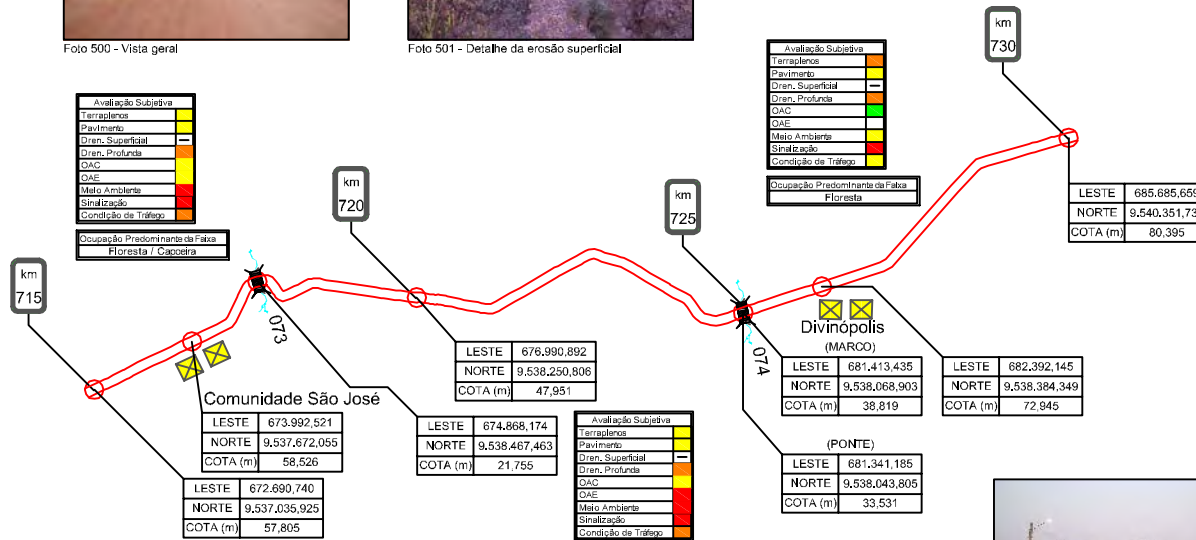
Foto 500 - Vista geral

Foto 501 - Detalhe da erosão superficial

km
730

Avaliação Subjetiva
| Terraplenos | |
| Pavimento | |
| Dren. Superficial | — |
| Dren. Profunda | |
| OAC | |
| OAE | |
| Meio Ambiente | |
| Sinalização | |
| Condição de Tráfego | |

Ocupação Predominante da Faixa
Floresta

| LESTE | 685.685,659 |
|---|---|
| NORTE | 9.540.351,73 |
| COTA (m) | 80,395 |

Avaliação Subjetiva
| Terraplenos | |
| Pavimento | |
| Dren. Superficial | — |
| Dren. Profunda | |
| OAC | |
| OAE | |
| Meio Ambiente | |
| Sinalização | |
| Condição de Tráfego | |

Ocupação Predominante da Faixa
Floresta / Capoeira

km
720

km
725

km
715

073

074

Divinópolis

(MARCO)

| LESTE | 676.990,892 |
|---|---|
| NORTE | 9.538.250,806 |
| COTA (m) | 47,951 |

| LESTE | 681.413,435 |
|---|---|
| NORTE | 9.538.068,903 |
| COTA (m) | 38,819 |

| LESTE | 682.392,145 |
|---|---|
| NORTE | 9.538.384,349 |
| COTA (m) | 72,945 |

Comunidade São José

| LESTE | 673.992,521 |
|---|---|
| NORTE | 9.537.672,055 |
| COTA (m) | 58,526 |

| LESTE | 674.868,174 |
|---|---|
| NORTE | 9.538.467,463 |
| COTA (m) | 21,755 |

Avaliação Subjetiva
| Terraplenos | |
| Pavimento | |
| Dren. Superficial | — |
| Dren. Profunda | |
| OAC | |
| OAE | |
| Meio Ambiente | |
| Sinalização | |
| Condição de Tráfego | |

(PONTE)

| LESTE | 681.341,185 |
|---|---|
| NORTE | 9.538.043,805 |
| COTA (m) | 33,531 |

| LESTE | 672.690,740 |
|---|---|
| NORTE | 9.537.035,925 |
| COTA (m) | 57,805 |